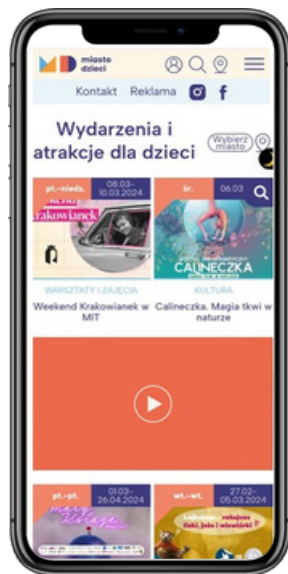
miasto dzieci

Kontakt Reklama

Wydarzenia i atrakcje dla dzieci

Wybierz miasto

pt.-niedz. 08.03-10.03.2024

Krakowianek

śr. 06.03

CALINECZKA

WARSZTATY I ZAJĘCIA

Weekend Krakowianek w MIT

KULTURA

Calineczka. Magia tkwi w naturze

pt.-pt. 01.03-26.04.2024

wt.-wt. 27.02-05.03.2024